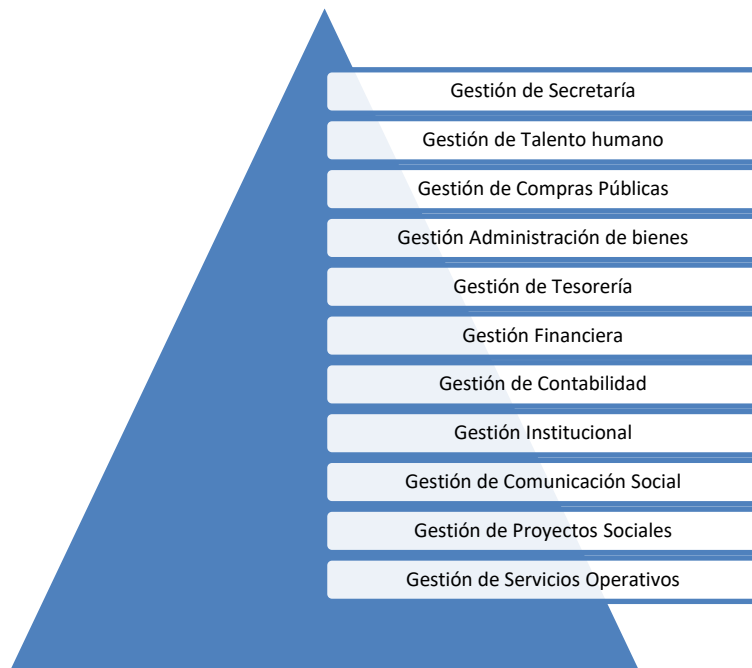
Gestión de Secretaría

Gestión de Talento humano

Gestión de Compras Públicas

Gestión Administración de bienes

Gestión de Tesorería

Gestión Financiera

Gestión de Contabilidad

Gestión Institucional

Gestión de Comunicación Social

Gestión de Proyectos Sociales

Gestión de Servicios Operativos